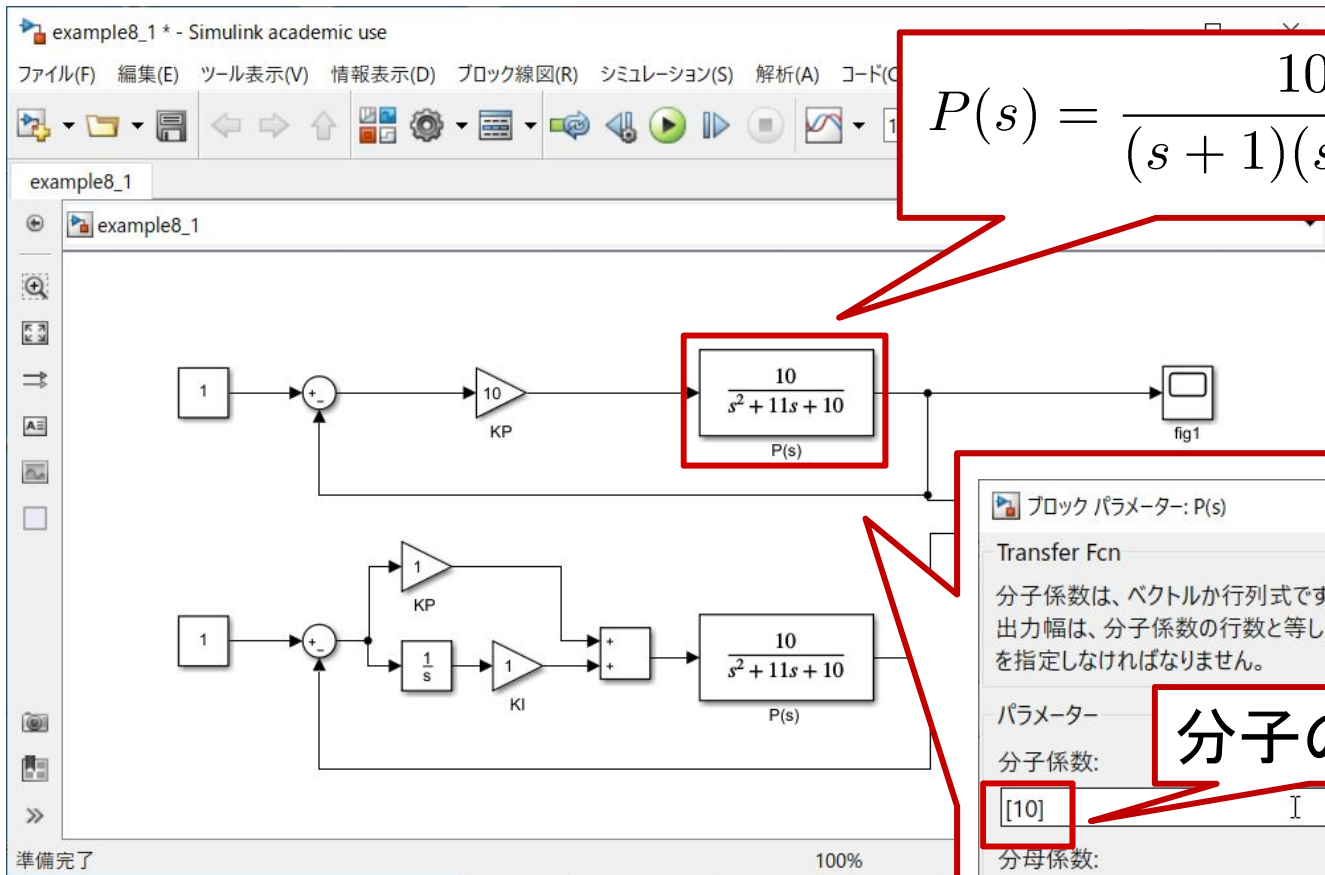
example8_1 * - Simulink academic use

ファイル(F) 編集(E) ツール表示(V) 情報表示(D) ブロック線図(R) シミュレーション(S) 解析(A) コード(C

$P(s) = \frac{10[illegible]}{(s+1)(s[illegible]}$

example8_1

example8_1

1

10

KP

$\frac{10}{s^2+11s+10}$

P(s)

fig1

ブロック パラメーター: P(s)

Transfer Fcn

分子係数は、ベクトルか行列式です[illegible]
出力幅は、分子係数の行数と等し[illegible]
を指定しなければなりません。

パラメーター

分子係数:

分子の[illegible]

[10]

分母係数:

1

1

KP

$\frac{1}{s}$

1

KI

+
+

$\frac{10}{s^2+11s+10}$

P(s)

準備完了

100%